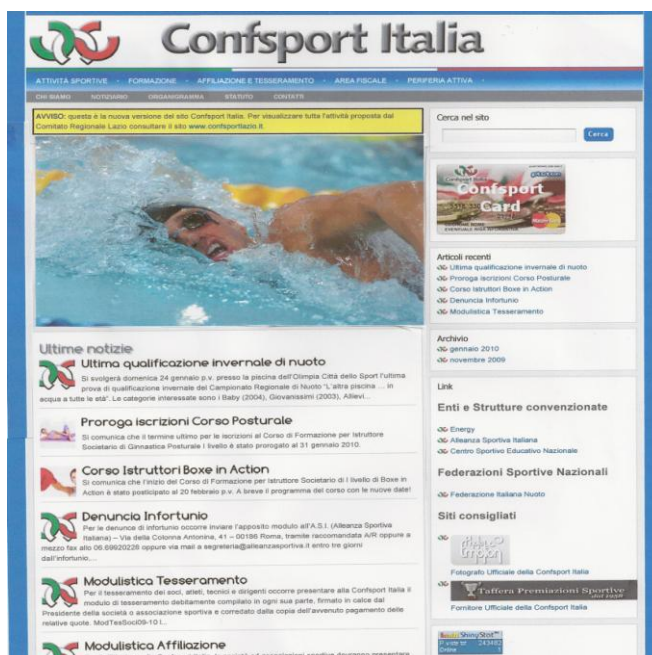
Confsport Italia

ATTIVITÀ SPORTIVE · FORMAZIONE · AFFILIAZIONE E TESSERAMENTO · AREA FISCALE · PERIFERIA ATTIVA

CHI SIAMO · NOTIZIARIO · ORGANIGRAMMA · STATUTO · CONTATTI

AVVISO: questa è la nuova versione del sito Confsport Italia. Per visualizzare tutta l'attività proposta dal Comitato Regionale Lazio consultare il sito www.confsportlazio.it.

Ultime notizie

Ultima qualificazione invernale di nuoto

Si svolgerà domenica 24 gennaio p.v. presso la piscina dell'Olimpia Città dello Sport l'ultima prova di qualificazione invernale del Campionato Regionale di Nuoto "L'altra piscina ... in acqua a tutte le età". Le categorie interessate sono i Baby (2004), Giovanissimi (2003), Allievi...

Proroga iscrizioni Corso Posturale

Si comunica che il termine ultimo per le iscrizioni al Corso di Formazione per Istruttore Societario di Ginnastica Posturale I livello è stato prorogato al 31 gennaio 2010.

Corso Istruttori Boxe in Action

Si comunica che l'inizio del Corso di Formazione per Istruttore Societario di I livello di Boxe in Action è stato posticipato al 20 febbraio p.v. A breve il programma del corso con le nuove date!

Denuncia Infortunio

Per le denunce di infortunio occorre inviare l'apposito modulo all'A.S.I. (Alleanza Sportiva Italiana) – Via della Colonna Antonina, 41 – 00186 Roma, tramite raccomandata A/R oppure a mezzo fax allo 06.69920226 oppure via mail a segreteria@alleanzasportiva.it entro tre giorni dall'infortunio,...

Modulistica Tesseramento

Per il tesseramento dei soci, atleti, tecnici e dirigenti occorre presentare alla Confsport Italia il modulo di tesseramento debitamente compilato in ogni sue parte, firmato in calce dal Presidente della società o associazione sportiva e corredato dalla copia dell'avvenuto pagamento delle relative quote. ModTesSoci09-10 l...

Modulistica Affiliazione

Cerca nel sito

Cerca

Confsport Card

Articoli recenti
Ultima qualificazione invernale di nuoto
Proroga iscrizioni Corso Posturale
Corso Istruttori Boxe in Action
Denuncia Infortunio
Modulistica Tesseramento

Archivio
gennaio 2010
novembre 2009

Link

Enti e Strutture convenzionate

Energy
Alleanza Sportiva Italiana
Centro Sportivo Educativo Nazionale

Federazioni Sportive Nazionali

Federazione Italiana Nuoto

Siti consigliati

Fotografo Ufficiale della Confsport Italia

Taffera Premiazioni Sportive

Fornitore Ufficiale della Confsport Italia

ShinyStat
243482